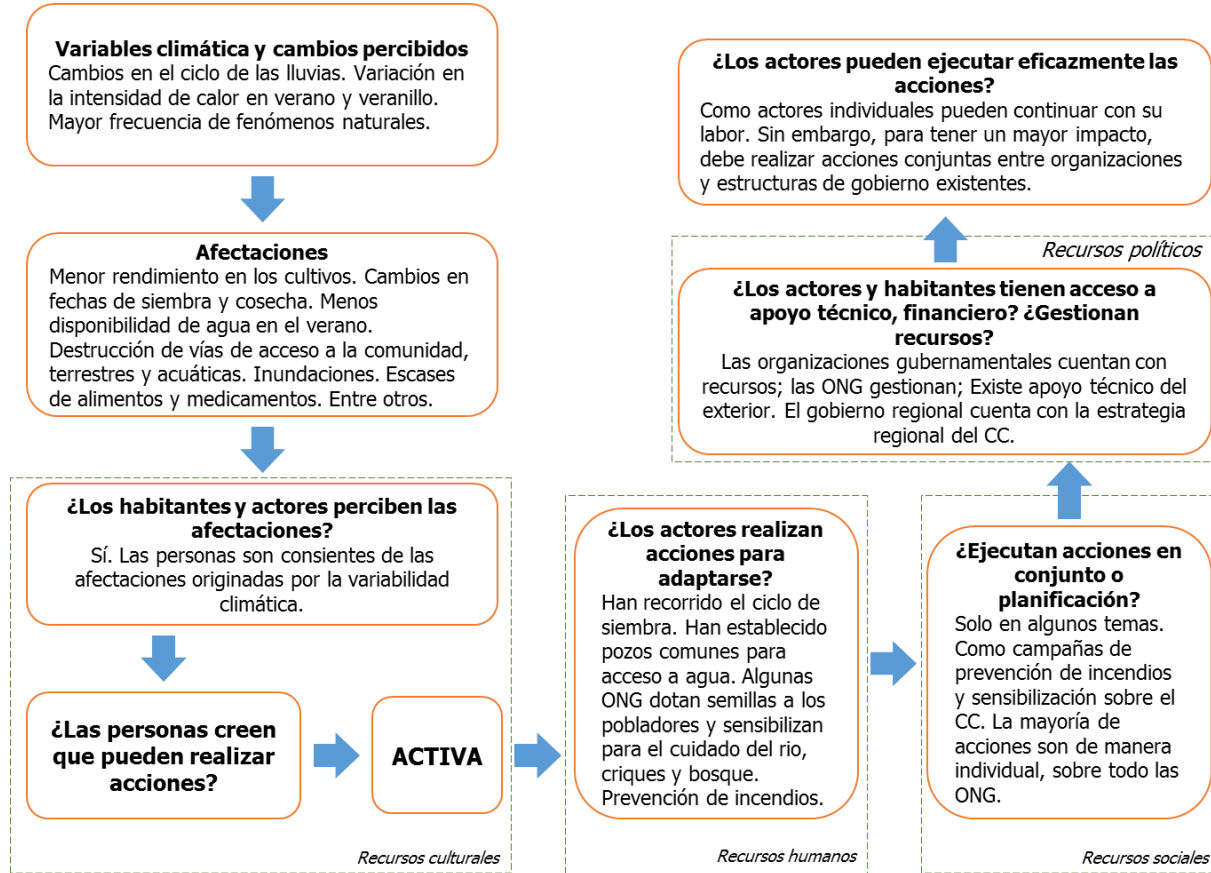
**Variables climática y cambios percibidos**
Cambios en el ciclo de las lluvias. Variación en la intensidad de calor en verano y veranillo. Mayor frecuencia de fenómenos naturales.

**Afectaciones**
Menor rendimiento en los cultivos. Cambios en fechas de siembra y cosecha. Menos disponibilidad de agua en el verano. Destrucción de vías de acceso a la comunidad, terrestres y acuáticas. Inundaciones. Escases de alimentos y medicamentos. Entre otros.

**¿Los habitantes y actores perciben las afectaciones?**
Sí. Las personas son consientes de las afectaciones originadas por la variabilidad climática.

**¿Las personas creen que pueden realizar acciones?**

**ACTIVA**

Recursos culturales

**¿Los actores realizan acciones para adaptarse?**
Han recorrido el ciclo de siembra. Han establecido pozos comunes para acceso a agua. Algunas ONG dotan semillas a los pobladores y sensibilizan para el cuidado del rio, criques y bosque. Prevención de incendios.

Recursos humanos

**¿Ejecutan acciones en conjunto o planificación?**
Solo en algunos temas. Como campañas de prevención de incendios y sensibilización sobre el CC. La mayoría de acciones son de manera individual, sobre todo las ONG.

Recursos sociales

**¿Los actores y habitantes tienen acceso a apoyo técnico, financiero? ¿Gestionan recursos?**
Las organizaciones gubernamentales cuentan con recursos; las ONG gestionan; Existe apoyo técnico del exterior. El gobierno regional cuenta con la estrategia regional del CC.

Recursos políticos

**¿Los actores pueden ejecutar eficazmente las acciones?**
Como actores individuales pueden continuar con su labor. Sin embargo, para tener un mayor impacto, debe realizar acciones conjuntas entre organizaciones y estructuras de gobierno existentes.